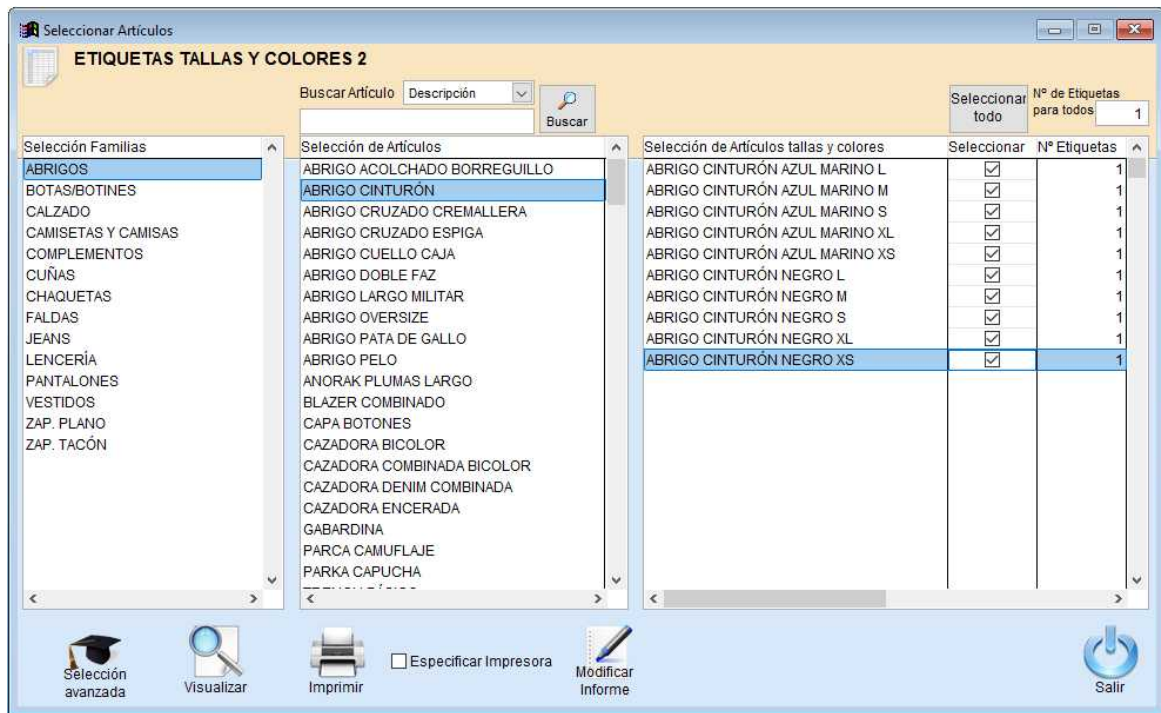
Seleccionar Artículos

ETIQUETAS TALLAS Y COLORES 2

Buscar Artículo Descripción

Buscar

Seleccionar todo

Nº de Etiquetas para todos 1

| Selección Familias |
|---|
| ABRIGOS |
| BOTAS/BOTINES |
| CALZADO |
| CAMISETAS Y CAMISAS |
| COMPLEMENTOS |
| CUÑAS |
| CHAQUETAS |
| FALDAS |
| JEANS |
| LENCERÍA |
| PANTALONES |
| VESTIDOS |
| ZAP. PLANO |
| ZAP. TACÓN |

| Selección de Artículos |
|---|
| ABRIGO ACOLCHADO BORREGUILLO |
| ABRIGO CINTURÓN |
| ABRIGO CRUZADO CREMALLERA |
| ABRIGO CRUZADO ESPIGA |
| ABRIGO CUELLO CAJA |
| ABRIGO DOBLE FAZ |
| ABRIGO LARGO MILITAR |
| ABRIGO OVERSIZE |
| ABRIGO PATA DE GALLO |
| ABRIGO PELO |
| ANORAK PLUMAS LARGO |
| BLAZER COMBINADO |
| CAPA BOTONES |
| CAZADORA BICOLOR |
| CAZADORA COMBINADA BICOLOR |
| CAZADORA DENIM COMBINADA |
| CAZADORA ENCERADA |
| GABARDINA |
| PARCA CAMUFLAJE |
| PARKA CAPUCHA |
| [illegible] |

| Selección de Artículos tallas y colores | Seleccionar | Nº Etiquetas |
|---|---|---|
| ABRIGO CINTURÓN AZUL MARINO L | ☑ | 1 |
| ABRIGO CINTURÓN AZUL MARINO M | ☑ | 1 |
| ABRIGO CINTURÓN AZUL MARINO S | ☑ | 1 |
| ABRIGO CINTURÓN AZUL MARINO XL | ☑ | 1 |
| ABRIGO CINTURÓN AZUL MARINO XS | ☑ | 1 |
| ABRIGO CINTURÓN NEGRO L | ☑ | 1 |
| ABRIGO CINTURÓN NEGRO M | ☑ | 1 |
| ABRIGO CINTURÓN NEGRO S | ☑ | 1 |
| ABRIGO CINTURÓN NEGRO XL | ☑ | 1 |
| ABRIGO CINTURÓN NEGRO XS | ☑ | 1 |

Selección avanzada Visualizar Imprimir Especificar Impresora Modificar Informe Salir